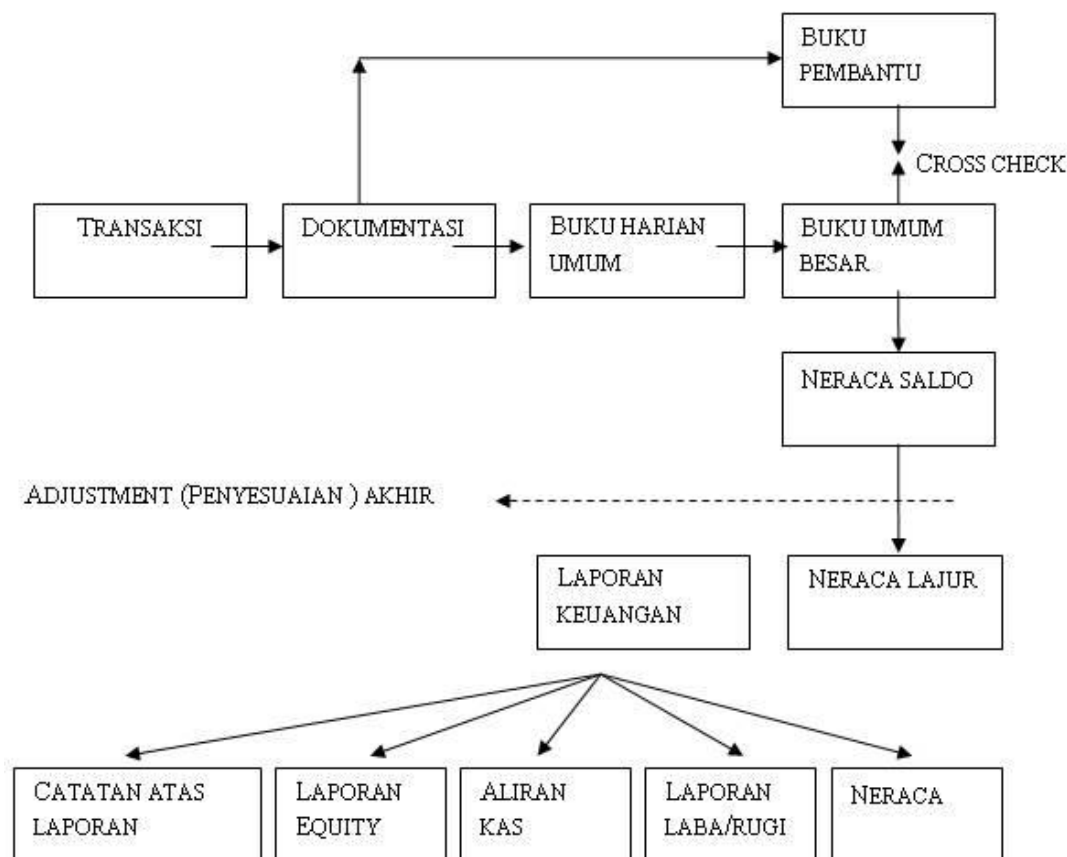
BUKU PEMBANTU

CROSS CHECK

TRANSAKSI

DOKUMENTASI

BUKU HARIAN UMUM

BUKU UMUM BESAR

NERACA SALDO

ADJUSTMENT (PENYESUAIAN ) AKHIR

LAPORAN KEUANGAN

NERACA LAJUR

CATATAN ATAS LAPORAN

LAPORAN EQUITY

ALIRAN KAS

LAPORAN LABA/RUGI

NERACA